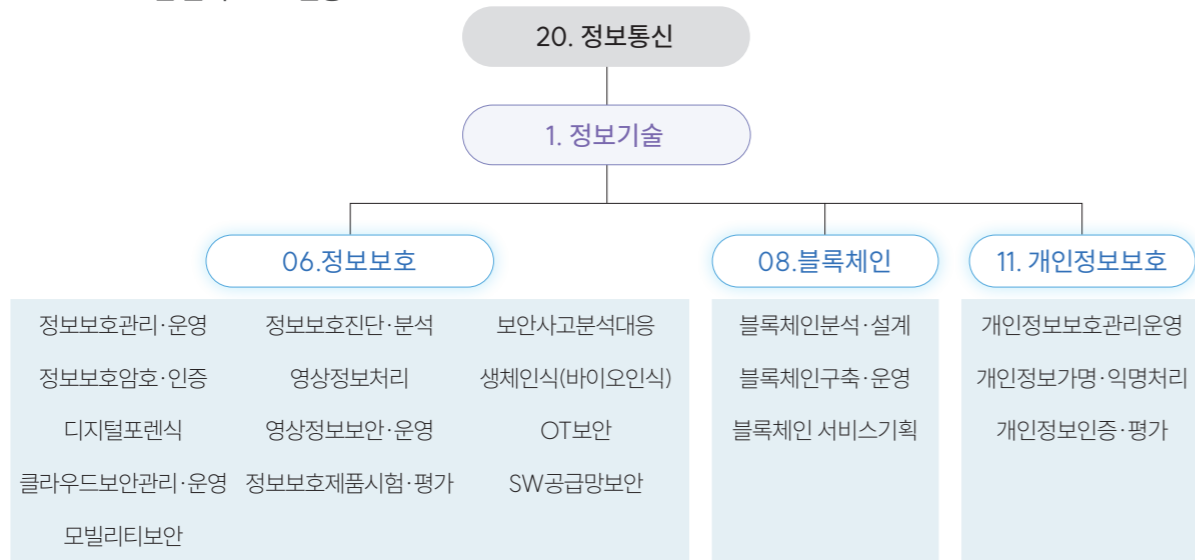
20. 정보통신

1. 정보기술

06.정보보호

08.블록체인

11. 개인정보보호

정보보호관리·운영
정보보호진단·분석
보안사고분석대응
정보보호암호·인증
영상정보처리
생체인식(바이오인식)
디지털포렌식
영상정보보안·운영
OT보안
클라우드보안관리·운영
정보보호제품시험·평가
SW공급망보안
모빌리티보안

블록체인분석·설계
블록체인구축·운영
블록체인 서비스기획

개인정보보호관리운영
개인정보가명·익명처리
개인정보인증·평가